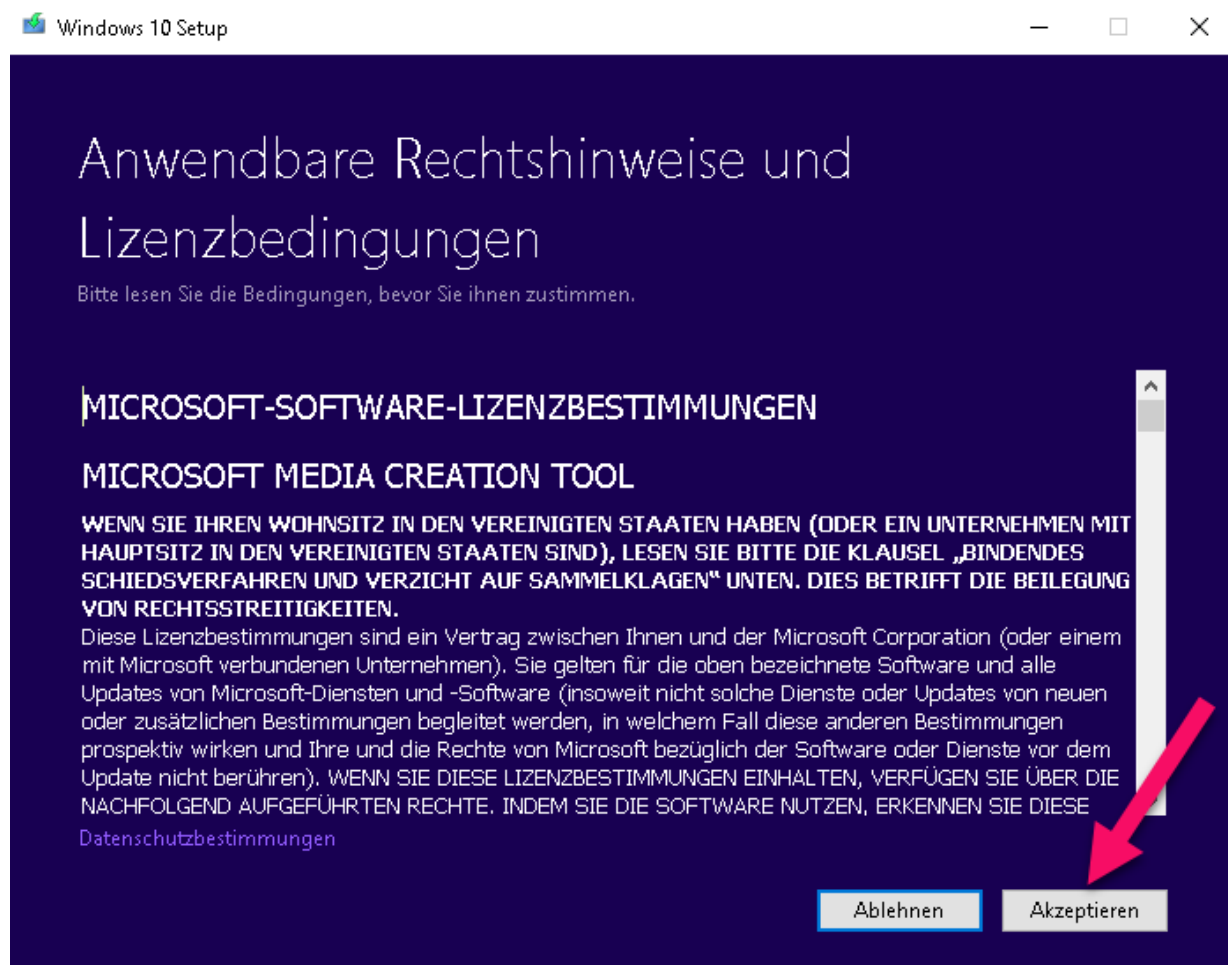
Windows 10 Setup

Anwendbare Rechtshinweise und Lizenzbedingungen

Bitte lesen Sie die Bedingungen, bevor Sie ihnen zustimmen.

MICROSOFT-SOFTWARE-LIZENZBESTIMMUNGEN

MICROSOFT MEDIA CREATION TOOL

WENN SIE IHREN WOHNSITZ IN DEN VEREINIGTEN STAATEN HABEN (ODER EIN UNTERNEHMEN MIT HAUPTSITZ IN DEN VEREINIGTEN STAATEN SIND), LESEN SIE BITTE DIE KLAUSEL „BINDENDES SCHIEDSVERFAHREN UND VERZICHT AUF SAMMELKLAGEN" UNTEN. DIES BETRIFFT DIE BEILEGUNG VON RECHTSSTREITIGKEITEN.
Diese Lizenzbestimmungen sind ein Vertrag zwischen Ihnen und der Microsoft Corporation (oder einem mit Microsoft verbundenen Unternehmen). Sie gelten für die oben bezeichnete Software und alle Updates von Microsoft-Diensten und -Software (insoweit nicht solche Dienste oder Updates von neuen oder zusätzlichen Bestimmungen begleitet werden, in welchem Fall diese anderen Bestimmungen prospektiv wirken und Ihre und die Rechte von Microsoft bezüglich der Software oder Dienste vor dem Update nicht berühren). WENN SIE DIESE LIZENZBESTIMMUNGEN EINHALTEN, VERFÜGEN SIE ÜBER DIE NACHFOLGEND AUFGEFÜHRTEN RECHTE. INDEM SIE DIE SOFTWARE NUTZEN, ERKENNEN SIE DIESE

Datenschutzbestimmungen

Ablehnen

Akzeptieren